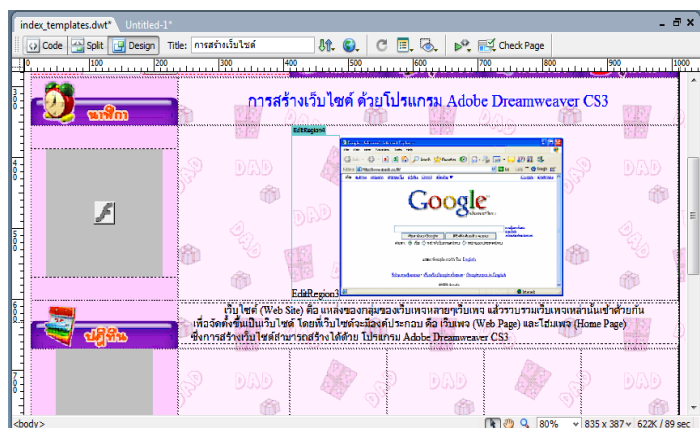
index_templates.dwt* Untitled-1*

Code Split Design Title: การสร้างเว็บไซต์ Check Page

0 100 200 300 400 500 600 700 800 900 1000

นาฬิกา

การสร้างเว็บไซต์ ด้วยโปรแกรม Adobe Dreamweaver CS3

EditRegion4

Google

EditRegion3

เว็บไซต์ (Web Site) คือ แหล่งของกลุ่มของเว็บเพจหลายๆเว็บเพจ แล้วรวบรวมเว็บเพจเหล่านั้นเข้าด้วยกัน เพื่อจัดตั้งขึ้นเป็นเว็บไซต์ โดยที่เว็บไซต์จะต้องประกอบ คือ เว็บเพจ (Web Page) และโฮมเพจ (Home Page) ซึ่งการสร้างเว็บไซต์สามารถสร้างได้ด้วย โปรแกรม Adobe Dreamweaver CS3

ปฏิทิน

DAD

<body>

80% 835 x 387 622K / 89 sec